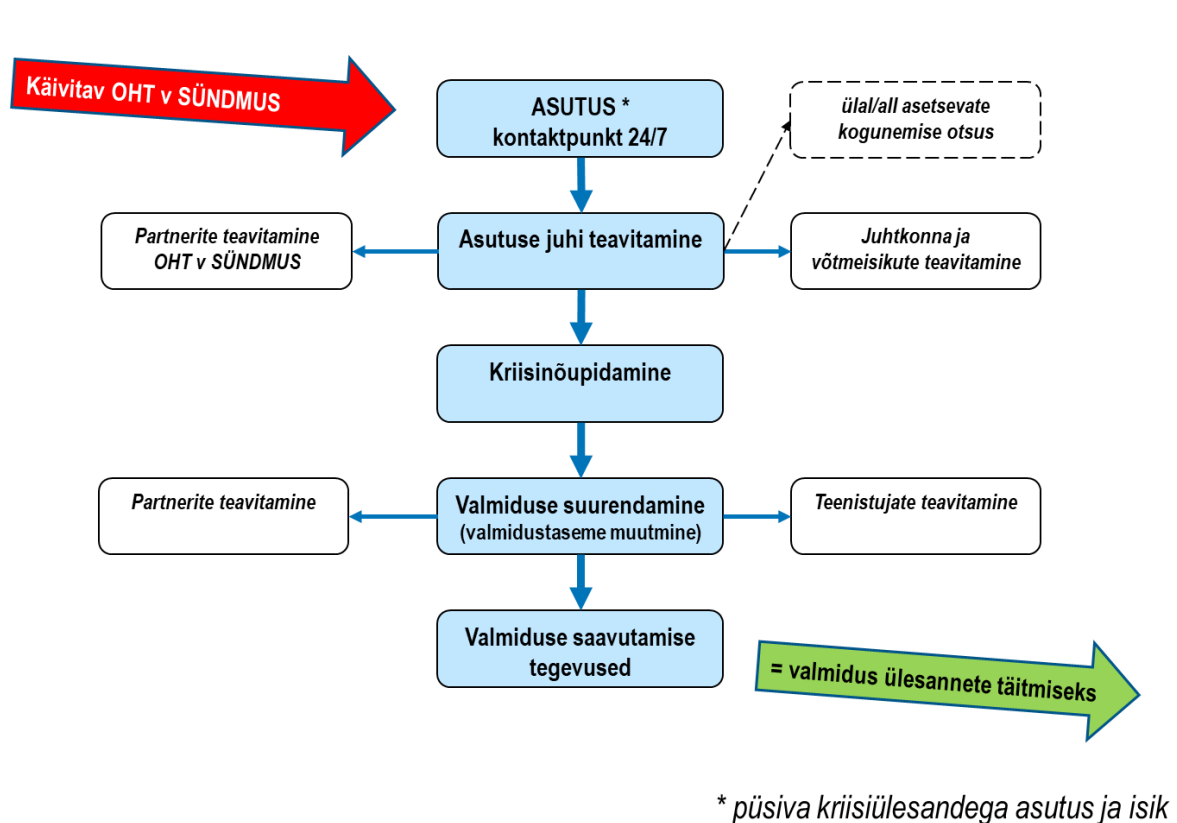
Käivitav OHT v SÜNDMUS

ASUTUS *
kontaktpunkt 24/7

ülal/all asetsevate kogunemise otsus

Partnerite teavitamine OHT v SÜNDMUS

Asutuse juhi teavitamine

Juhtkonna ja võtmeisikute teavitamine

Kriisinõupidamine

Partnerite teavitamine

Valmiduse suurendamine
(valmidustaseme muutmine)

Teenistujate teavitamine

Valmiduse saavutamise tegevused

= valmidus ülesannete täitmiseks

* püsiva kriisiülesandega asutus ja isik